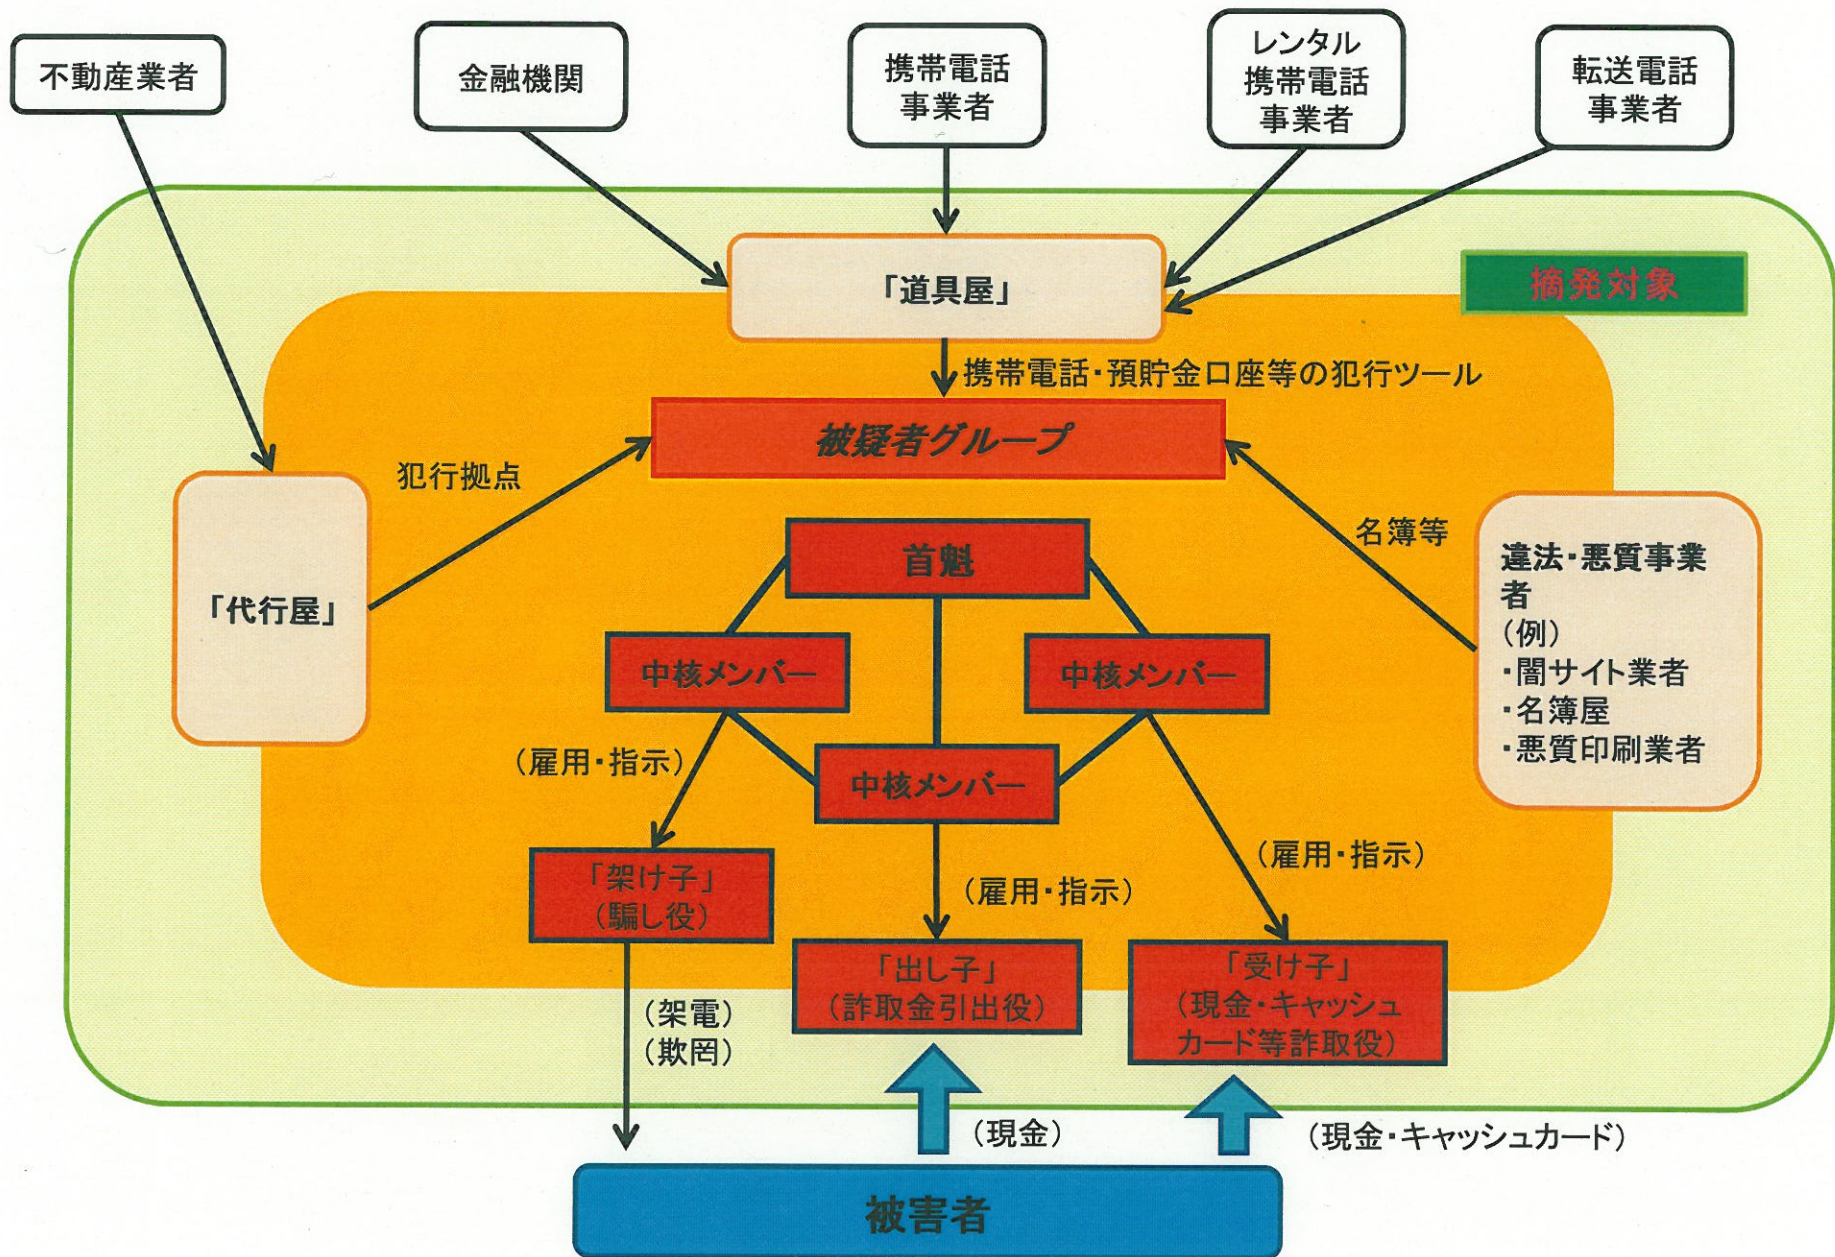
不動産業者

金融機関

携帯電話事業者

レンタル携帯電話事業者

転送電話事業者

摘発対象

「道具屋」

携帯電話・預貯金口座等の犯行ツール

被疑者グループ

犯行拠点

「代行屋」

名簿等

違法・悪質事業者
(例)
・闇サイト業者
・名簿屋
・悪質印刷業者

首魁

中核メンバー

中核メンバー

中核メンバー

(雇用・指示)

(雇用・指示)

(雇用・指示)

「架け子」
(騙し役)

「出し子」
(詐取金引出役)

「受け子」
(現金・キャッシュカード等詐取役)

(架電)
(欺罔)

(現金)

(現金・キャッシュカード)

被害者